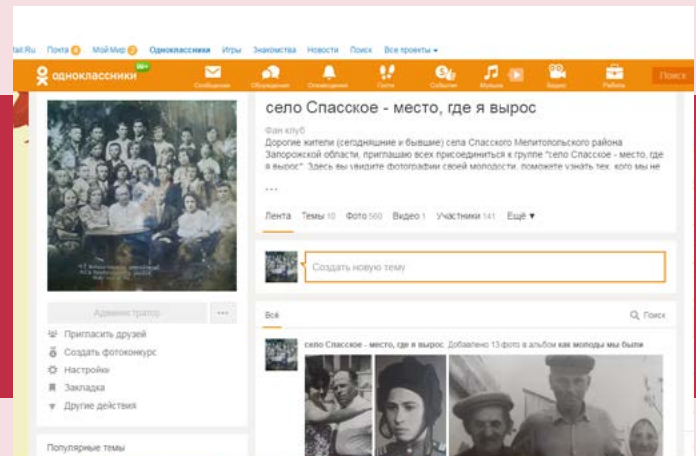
ail.Ru Почта 4 Мой Мир 2 Одноклассники Игры Знакомства Новости Поиск Все проекты

одноклассники 16+ Сообщения Обсуждения Оповещения Гости События Музыка Видео Работа Поиск

село Спасское - место, где я вырос

Фан клуб

Дорогие жители (сегодняшние и бывшие) села Спасского Мелитопольского района Запорожской области, приглашаю всех присоединиться к группе "село Спасское - место, где я вырос". Здесь вы увидите фотографии своей молодости, поможете узнать тех, кого мы не

...

Лента Темы 10 Фото 560 Видео 1 Участники 141 Ещё ▾

Создать новую тему

Администратор ...

Пригласить друзей

Создать фотоконкурс

Настройки

Закладка

Другие действия

Всё

Поиск

село Спасское - место, где я вырос. Добавлено 13 фото в альбом как молоды мы были

Популярные темы